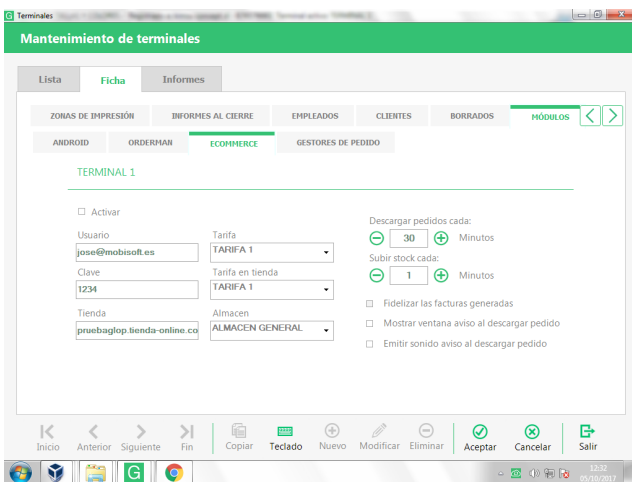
Terminales

Mantenimiento de terminales

Lista
Ficha
Informes

ZONAS DE IMPRESIÓN
INFORMES AL CIERRE
EMPLEADOS
CLIENTES
BORRADOS
MÓDULOS

ANDROID
ORDERMAN
ECOMMERCE
GESTORES DE PEDIDO

TERMINAL 1

Activar

Usuario
jose@mobisoft.es
Clave
1234
Tienda
pruebaglop.tienda-online.co

Tarifa
TARIFA 1
Tarifa en tienda
TARIFA 1
Almacen
ALMACEN GENERAL

Descargar pedidos cada:
30
Minutos
Subir stock cada:
1
Minutos

Fidelizar las facturas generadas
Mostrar ventana aviso al descargar pedido
Emitir sonido aviso al descargar pedido

Inicio
Anterior
Siguiente
Fin
Copiar
Teclado
Nuevo
Modificar
Eliminar
Aceptar
Cancelar
Salir

12:32
05/10/2017